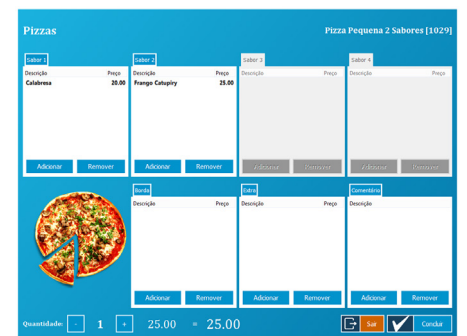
Pizzas

Pizza Pequena 2 Sabores [1029]

Sabor 1

| Descrição | Preço |
|---|---|
| Calabresa | 20.00 |

Adicionar Remover

Sabor 2

| Descrição | Preço |
|---|---|
| Frango Catupiry | 25.00 |

Adicionar Remover

Sabor 3

| Descrição | Preço |
|---|---|

Adicionar Remover

Sabor 4

| Descrição | Preço |
|---|---|

Adicionar Remover

Borda

| Descrição | Preço |
|---|---|

Adicionar Remover

Extra

| Descrição | Preço |
|---|---|

Adicionar Remover

Comentário

| Descrição | Preço |
|---|---|

Adicionar Remover

Quantidade: - 1 + 25.00 = 25.00

Sair Concluí